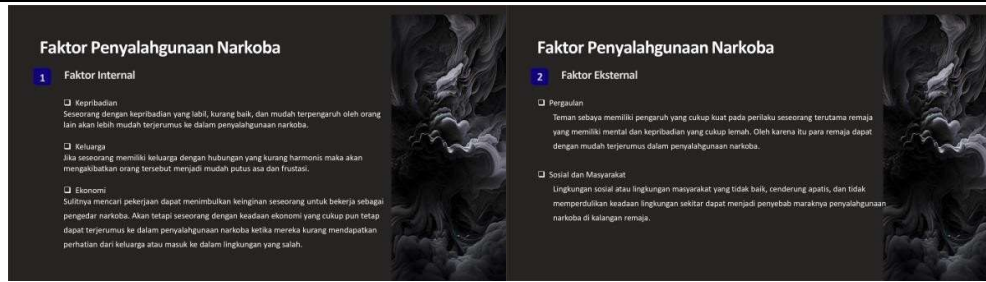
Faktor Penyalahgunaan Narkoba

1 Faktor Internal

❑ Kepribadian
Seseorang dengan kepribadian yang labil, kurang baik, dan mudah terpengaruh oleh orang lain akan lebih mudah terjerumus ke dalam penyalahgunaan narkoba.

❑ Keluarga
Jika seseorang memiliki keluarga dengan hubungan yang kurang harmonis maka akan mengakibatkan orang tersebut menjadi mudah putus asa dan frustasi.

❑ Ekonomi
Sulitnya mencari pekerjaan dapat menimbulkan keinginan seseorang untuk bekerja sebagai pengedar narkoba. Akan tetapi seseorang dengan keadaan ekonomi yang cukup pun tetap dapat terjerumus ke dalam penyalahgunaan narkoba ketika mereka kurang mendapatkan perhatian dari keluarga atau masuk ke dalam lingkungan yang salah.

Faktor Penyalahgunaan Narkoba

2 Faktor Eksternal

❑ Pergaulan
Teman sebaya memiliki pengaruh yang cukup kuat pada perilaku seseorang terutama remaja yang memiliki mental dan kepribadian yang cukup lemah. Oleh karena itu para remaja dapat dengan mudah terjerumus dalam penyalahgunaan narkoba.

❑ Sosial dan Masyarakat
Lingkungan sosial atau lingkungan masyarakat yang tidak baik, cenderung apatis, dan tidak memperdulikan keadaan lingkungan sekitar dapat menjadi penyebab maraknya penyalahgunaan narkoba di kalangan remaja.